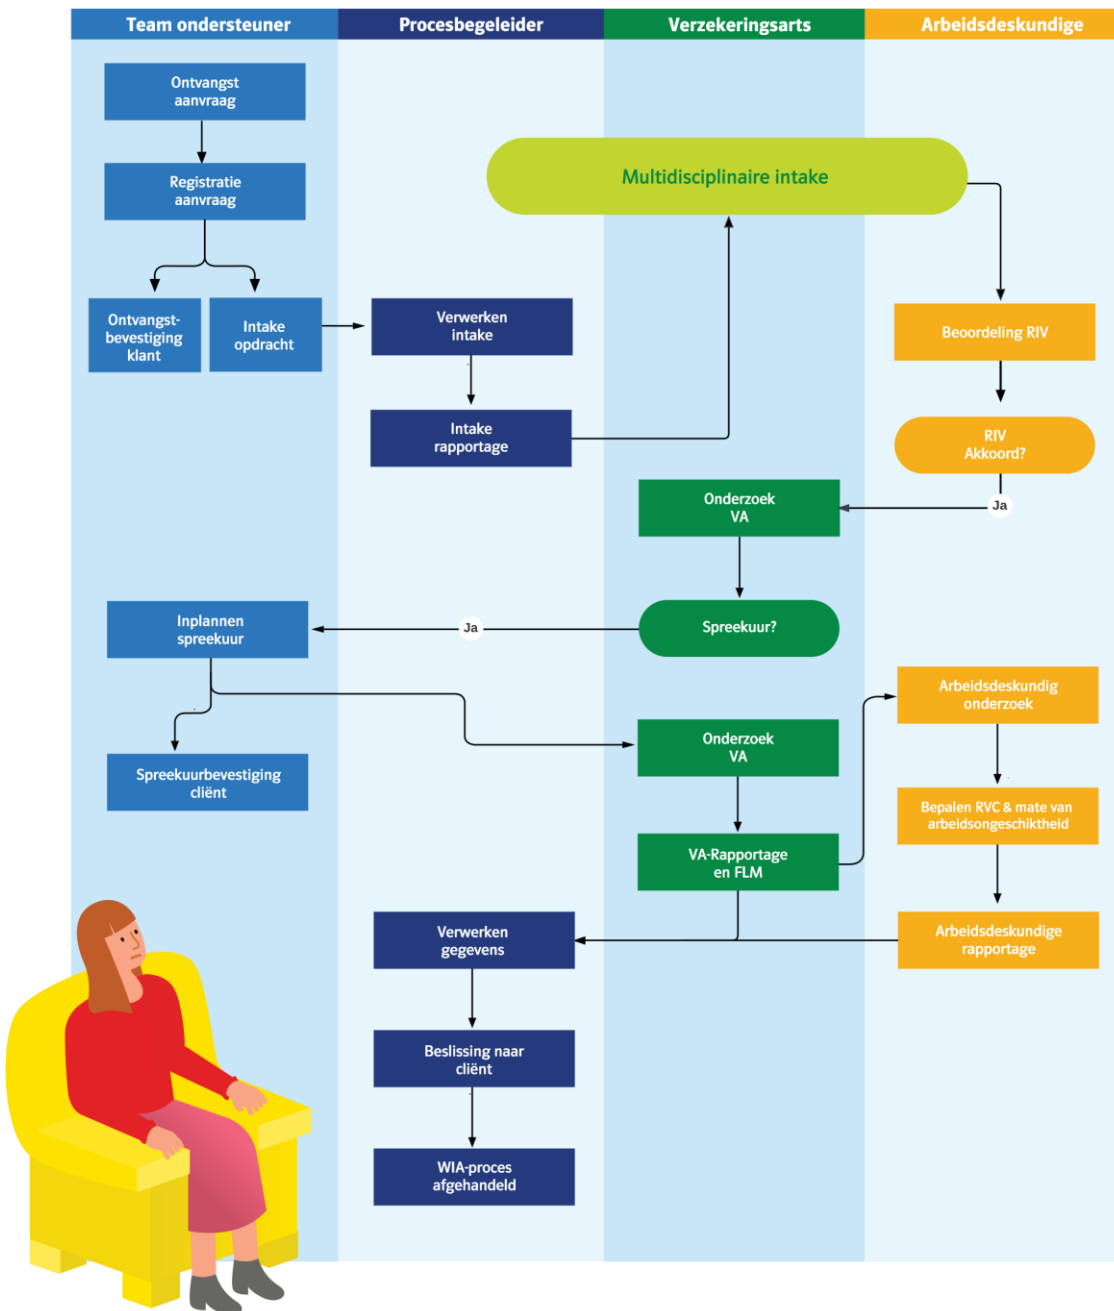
Team ondersteuner

Procesbegeleider

Verzekeringsarts

Arbeidsdeskundige

Ontvangst aanvraag

Registratie aanvraag

Ontvangst-bevestiging klant

Intake opdracht

Multidisciplinaire intake

Verwerken intake

Intake rapportage

Beoordeling RIV

RIV Akkoord?

Ja

Onderzoek VA

Spreekuur?

Ja

Inplannen spreekuur

Spreekuurbevestiging cliënt

Arbeidsdeskundig onderzoek

Onderzoek VA

Bepalen RVC & mate van arbeidsongeschiktheid

VA-Rapportage en FLM

Verwerken gegevens

Arbeidsdeskundige rapportage

Beslissing naar cliënt

WIA-proces afgehandeld